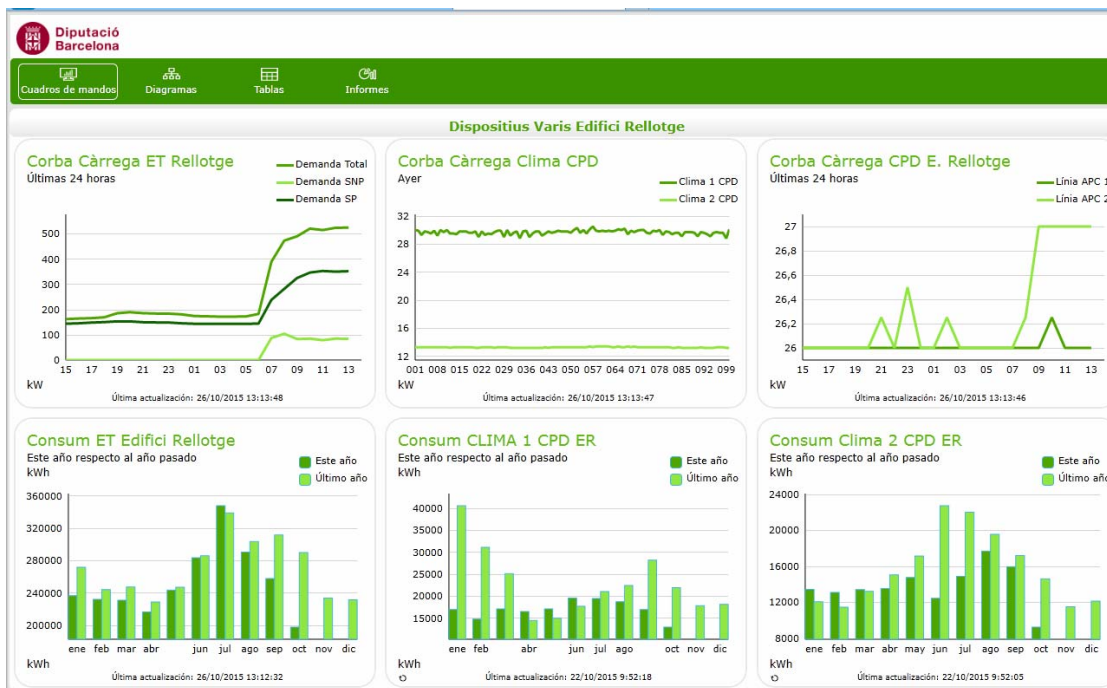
Diputació Barcelona

Cuadros de mandos
Diagramas
Tablas
Informes

Dispositius Varis Edifici Rellotge

Corba Càrrega ET Rellotge
Últimas 24 horas
Demanda Total
Demanda SNP
Demanda SP
500
400
300
200
100
0
15 17 19 21 23 01 03 05 07 09 11 13
kW
Última actualización: 26/10/2015 13:13:48

Corba Càrrega Clima CPD
Ayer
Clima 1 CPD
Clima 2 CPD
32
28
24
20
16
12
001 008 015 022 029 036 043 050 057 064 071 078 085 092 099
kW
Última actualización: 26/10/2015 13:13:47

Corba Càrrega CPD E. Rellotge
Últimas 24 horas
Línia APC 1
Línia APC 2
27
26,8
26,6
26,4
26,2
26
15 17 19 21 23 01 03 05 07 09 11 13
kW
Última actualización: 26/10/2015 13:13:46

Consum ET Edifici Rellotge
Este año respecto al año pasado
kWh
Este año
Último año
360000
320000
280000
240000
200000
ene feb mar abr jun jul ago sep oct nov dic
kWh
Última actualización: 26/10/2015 13:12:32

Consum CLIMA 1 CPD ER
Este año respecto al año pasado
kWh
Este año
Último año
40000
35000
30000
25000
20000
15000
ene feb abr jun jul ago oct nov dic
kWh
Última actualización: 22/10/2015 9:52:18

Consum Clima 2 CPD ER
Este año respecto al año pasado
kWh
Este año
Último año
24000
20000
16000
12000
8000
ene feb mar abr may jun jul ago sep oct nov dic
kWh
Última actualización: 22/10/2015 9:52:05